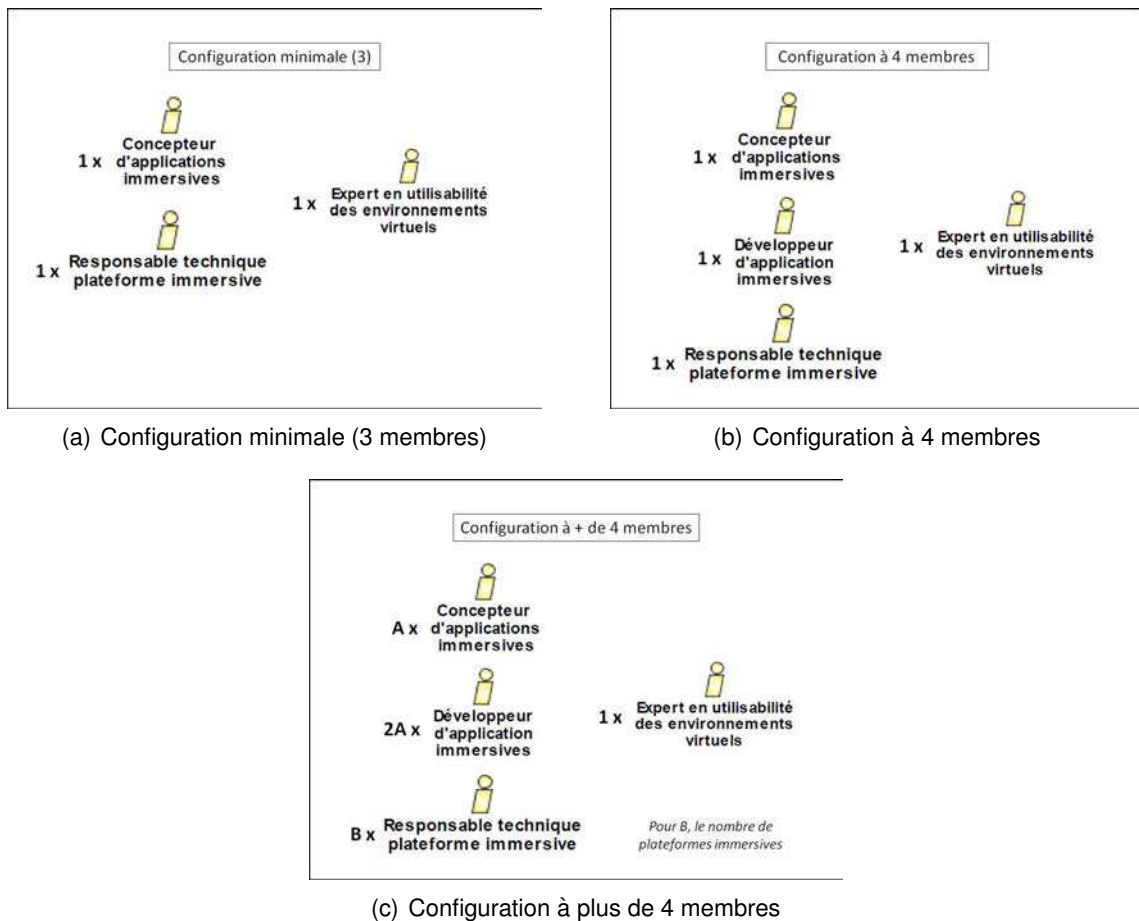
Configuration minimale (3)

1 x Concepteur d'applications immersives

1 x Expert en utilisabilité des environnements virtuels

1 x Responsable technique plateforme immersive

(a) Configuration minimale (3 membres)

Configuration à 4 membres

1 x Concepteur d'applications immersives

1 x Développeur d'application immersives

1 x Expert en utilisabilité des environnements virtuels

1 x Responsable technique plateforme immersive

(b) Configuration à 4 membres

Configuration à + de 4 membres

A x Concepteur d'applications immersives

2A x Développeur d'application immersives

1 x Expert en utilisabilité des environnements virtuels

B x Responsable technique plateforme immersive

Pour B, le nombre de plateformes immersives

(c) Configuration à plus de 4 membres